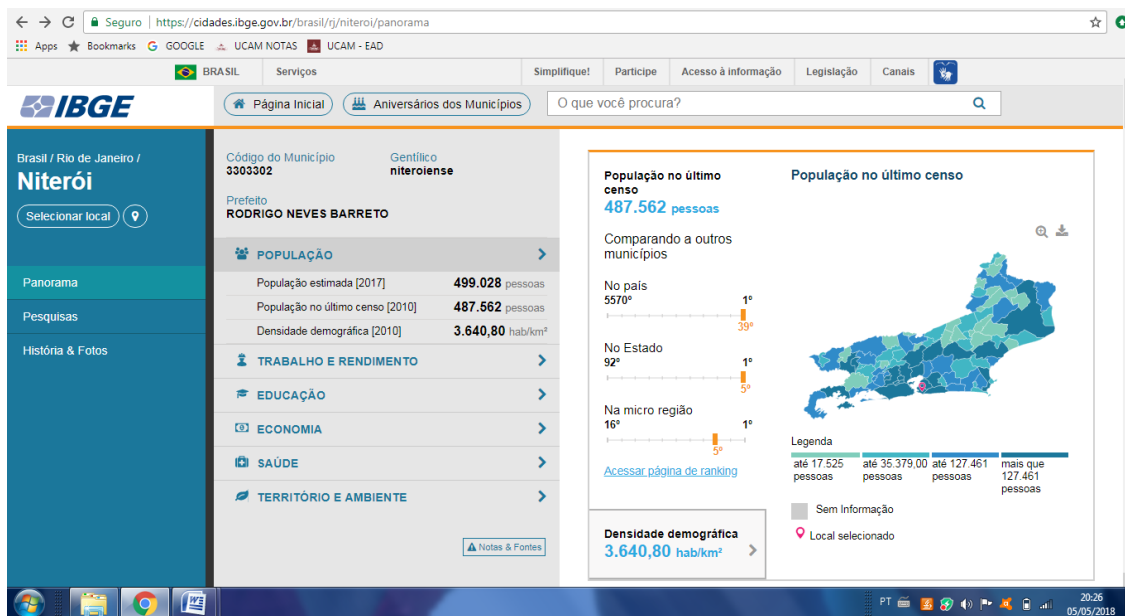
Seguro | https://cidades.ibge.gov.br/brasil/rj/niteroi/panorama

Apps Bookmarks GOOGLE UCAM NOTAS UCAM - EAD

BRASIL Serviços Simplifique! Participe Acesso à informação Legislação Canais

IBGE Página Inicial Aniversários dos Municípios O que você procura?

Brasil / Rio de Janeiro /
Niterói
Selecionar local

Panorama
Pesquisas
História & Fotos

Código do Município
3303302
Gentílico
niteroiense
Prefeito
RODRIGO NEVES BARRETO

POPULAÇÃO
População estimada [2017] 499.028 pessoas
População no último censo [2010] 487.562 pessoas
Densidade demográfica [2010] 3.640,80 hab/km²
TRABALHO E RENDIMENTO
EDUCAÇÃO
ECONOMIA
SAÚDE
TERRITÓRIO E AMBIENTE

Notas & Fontes

População no último censo
487.562 pessoas

Comparando a outros municípios
No país
5570º 1º
39º
No Estado
92º 1º
5º
Na micro região
16º 1º
5º
Acessar página de ranking

Densidade demográfica
3.640,80 hab/km²

População no último censo

Legenda
até 17.525 pessoas
até 35.379,00 pessoas
até 127.461 pessoas
mais que 127.461 pessoas
Sem Informação
Local selecionado

PT 20:26 05/05/2018